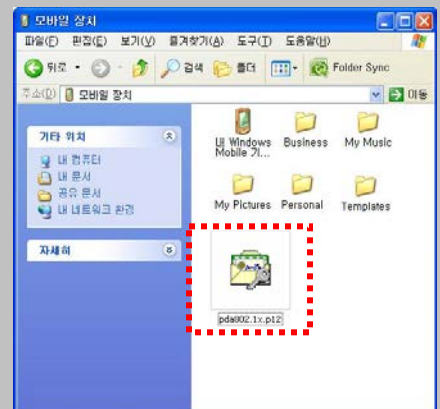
모바일 장치

파일(F) 편집(E) 보기(V) 즐겨찾기(A) 도구(T) 도움말(H)

뒤로 · 검색 폴더 Folder Sync

주소(D) 모바일 장치 이동

기타 위치

내 컴퓨터
내 문서
공유 문서
내 네트워크 환경

자세히

내 Windows Mobile 기...
Business
My Music
My Pictures
Personal
Templates
pda802.1x.p12